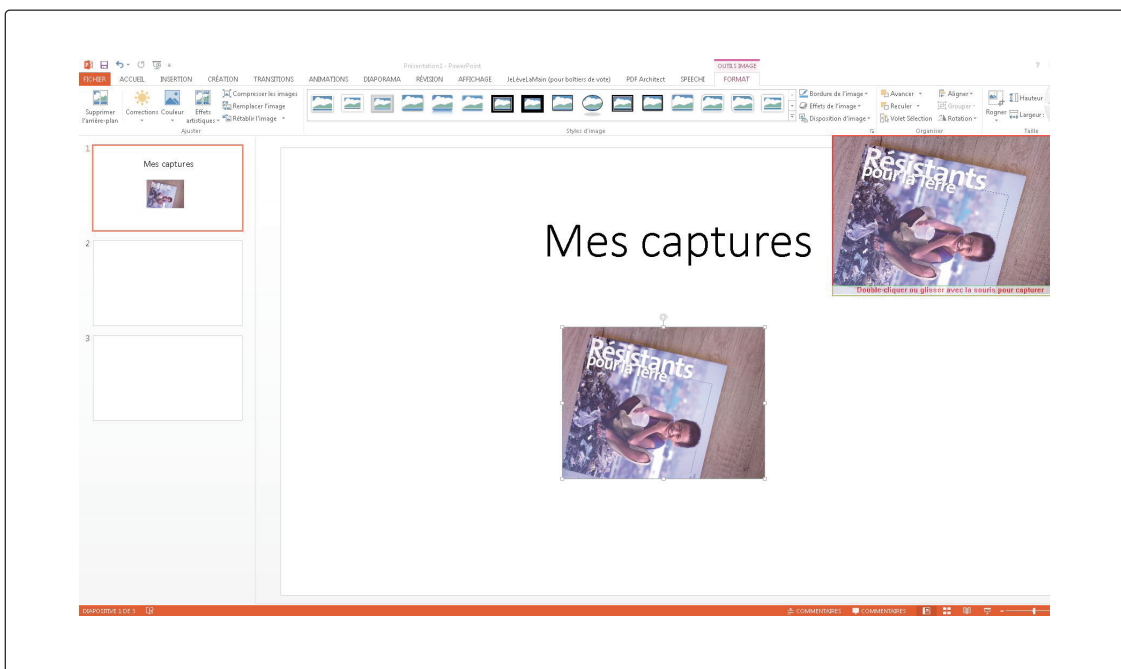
Présentation1 - PowerPoint

OUTILS IMAGE

FICHIER ACCUEIL INSERTION CRÉATION TRANSITIONS ANIMATIONS DIAPORAMA RÉVISION AFFICHAGE JeLèveLaMain (pour boîtiers de vote) PDF Architect SPEECHE FORMAT

Supprimer l'arrière-plan Corrections Couleur Effets artistiques Compresser les images Remplacer l'image Rétablir l'image

Ajuster

Styles d'image

Bordure de l'image Effets de l'image Disposition d'image

Avancer Reculer Volet Sélection Aligner Grouper Rotation

Organiser

Rogner Hauteur Largeur

Taille

1

Mes captures

2

3

Mes captures

Résistants pour la Terre

Double-cliquer ou glisser avec la souris pour capturer

Résistants pour la Terre

DIAPOSITIVE 1 DE 3

COMMENTAIRES COMMENTAIRES